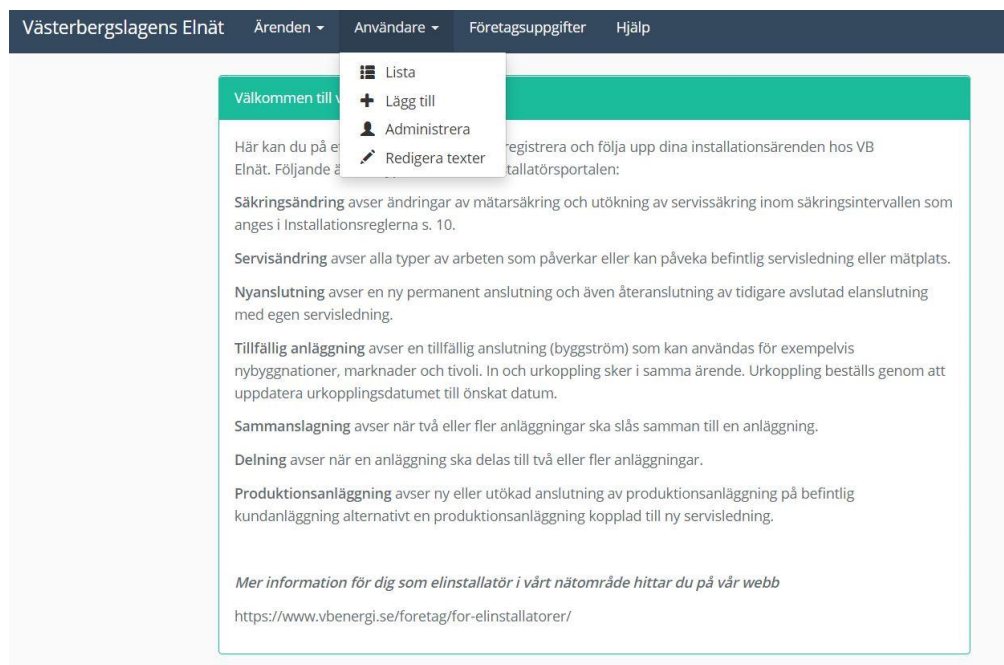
Västerbergslagens Elnät Ärenden ▾ Användare ▾ Företagsuppgifter Hjälp

Lista
Lägg till
Administrera
Redigera texter

Välkommen till v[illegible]

Här kan du på e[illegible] registrera och följa upp dina installationsärenden hos VB Elnät. Följande ä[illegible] tallatörsportalen:

**Säkringsändring** avser ändringar av mätarsäkring och utökning av servissäkring inom säkringsintervallen som anges i Installationsreglerna s. 10.

**Servisändring** avser alla typer av arbeten som påverkar eller kan påveka befintlig servisledning eller mätplats.

**Nyanslutning** avser en ny permanent anslutning och även återanslutning av tidigare avslutad elanslutning med egen servisledning.

**Tillfällig anläggning** avser en tillfällig anslutning (byggström) som kan användas för exempelvis nybyggnationer, marknader och tivoli. In och urkoppling sker i samma ärende. Urkoppling beställs genom att uppdatera urkopplingsdatumet till önskat datum.

**Sammanslagning** avser när två eller fler anläggningar ska slås samman till en anläggning.

**Delning** avser när en anläggning ska delas till två eller fler anläggningar.

**Produktionsanläggning** avser ny eller utökad anslutning av produktionsanläggning på befintlig kundanläggning alternativt en produktionsanläggning kopplad till ny servisledning.

*Mer information för dig som elinstallatör i vårt nätområde hittar du på vår webb*

https://www.vbenergi.se/foretag/for-elinstallatorer/